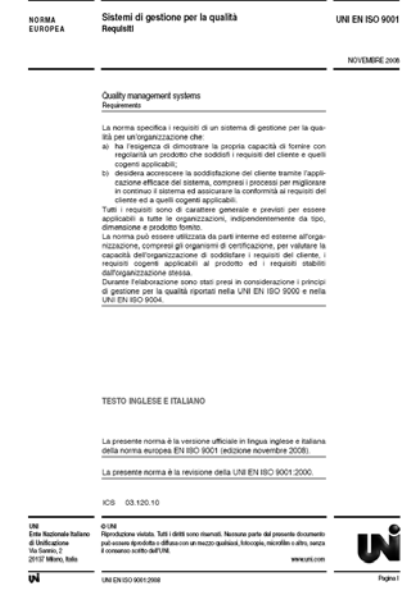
NORMA EUROPEA

Sistemi di gestione per la qualità
Requisiti

UNI EN ISO 9001

NOVEMBRE 2008

Quality management systems
Requirements

La norma specifica i requisiti di un sistema di gestione per la qualità per un'organizzazione che:
a) ha l'esigenza di dimostrare la propria capacità di fornire con regolarità un prodotto che soddisfi i requisiti del cliente e quelli cogenti applicabili;
b) desidera accrescere la soddisfazione del cliente tramite l'applicazione efficace del sistema, compresi i processi per migliorare in continuo il sistema ed assicurare la conformità ai requisiti del cliente ed a quelli cogenti applicabili.
Tutti i requisiti sono di carattere generale e previsti per essere applicabili a tutte le organizzazioni, indipendentemente da tipo, dimensione e prodotto fornito.
La norma può essere utilizzata da parti interne ed esterne all'organizzazione, compresi gli organismi di certificazione, per valutare la capacità dell'organizzazione di soddisfare i requisiti del cliente, i requisiti cogenti applicabili al prodotto ed i requisiti stabiliti dall'organizzazione stessa.
Durante l'elaborazione sono stati presi in considerazione i principi di gestione per la qualità riportati nella UNI EN ISO 9000 e nella UNI EN ISO 9004.

TESTO INGLESE E ITALIANO

La presente norma è la versione ufficiale in lingua inglese e italiana della norma europea EN ISO 9001 (edizione novembre 2008).

La presente norma è la revisione della UNI EN ISO 9001:2000.

ICS 03.120.10

UNI
Ente Nazionale Italiano di Unificazione
Via Sannio, 2
20137 Milano, Italia

© UNI
Riproduzione vietata. Tutti i diritti sono riservati. Nessuna parte del presente documento può essere riprodotta o diffusa con un mezzo qualsiasi, fotocopie, microfilm o altro, senza il consenso scritto dell'UNI.

www.uni.com

UNI

UNI EN ISO 9001:2008

Pagina I